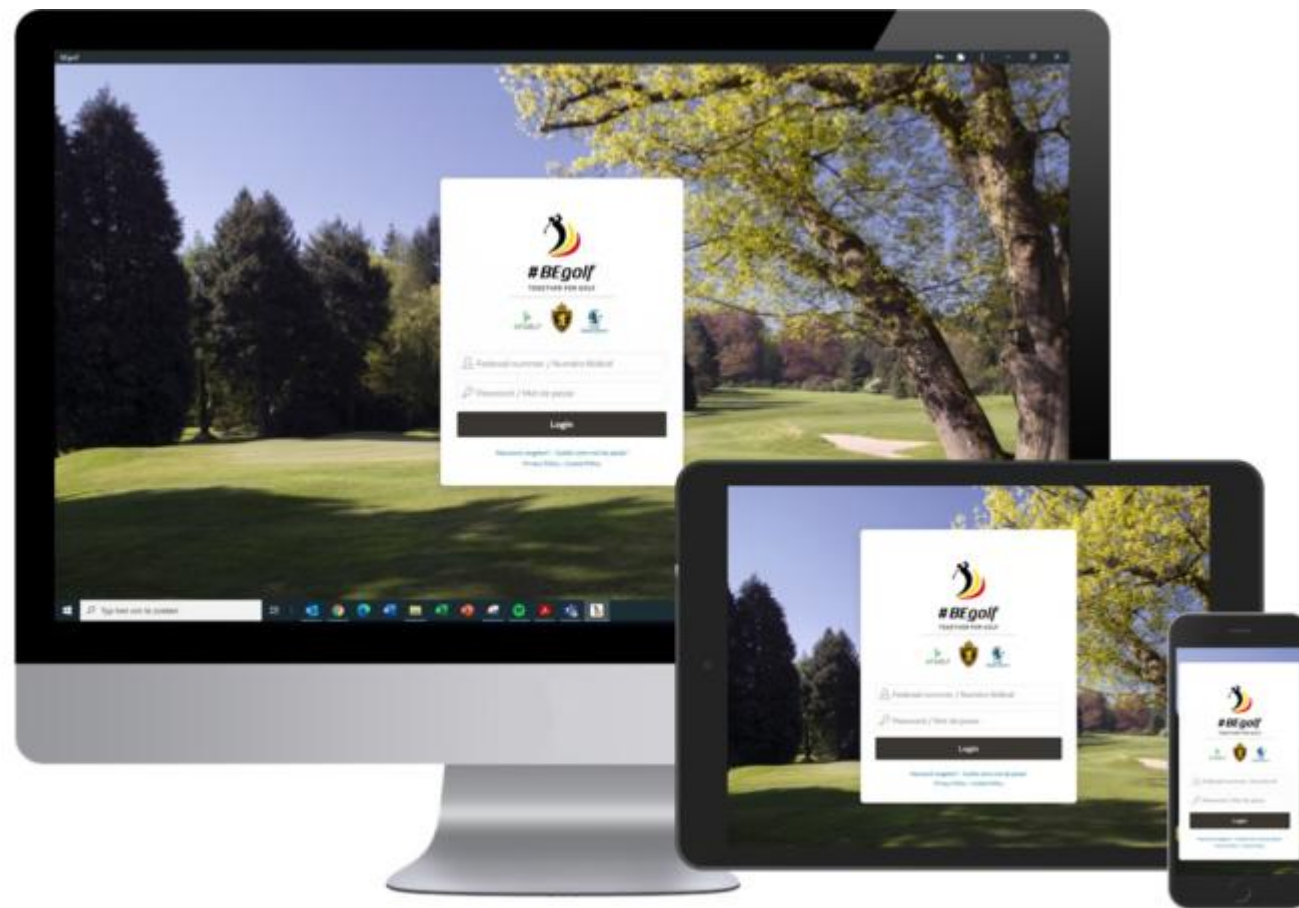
BEgolf

#BEgolf
TOGETHER FOR GOLF

Federaal nummer / Numéro fédéral
Password / Mot de passe
Login
Password vergeten? - Oublié votre mot de passe?
Privacy Policy - Cookie Policy

Typ hier om te zoeken

#BEgolf
TOGETHER FOR GOLF
Federaal nummer / Numéro fédéral
Password / Mot de passe
Login
Password vergeten? - Oublié votre mot de passe?
Privacy Policy - Cookie Policy

#BEgolf
TOGETHER FOR GOLF
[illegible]
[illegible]
Login
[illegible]